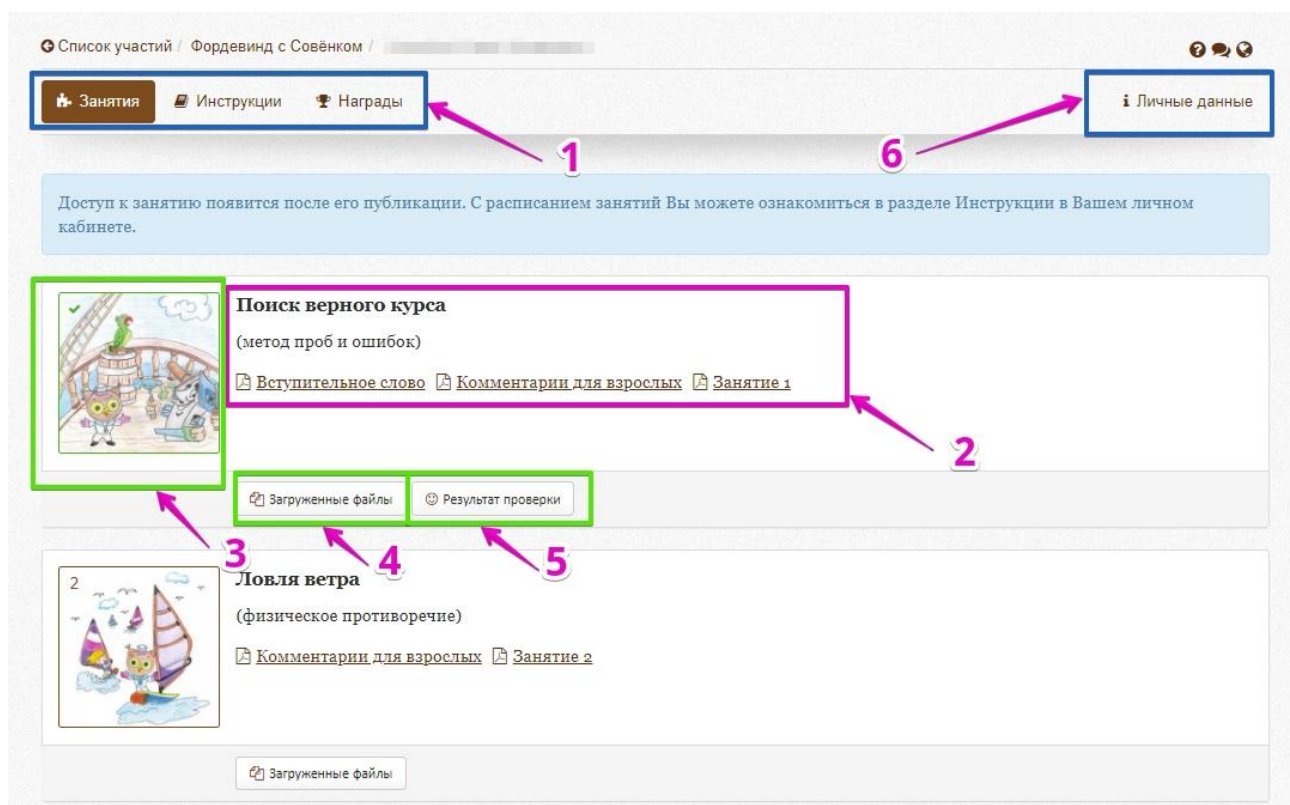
Список участий / Фордевинд с Совёнком / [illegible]

Занятия Инструкции Награды

1

Личные данные

6

Доступ к занятию появится после его публикации. С расписанием занятий Вы можете ознакомиться в разделе Инструкции в Вашем личном кабинете.

Поиск верного курса

(метод проб и ошибок)

Вступительное слово Комментарии для взрослых Занятие 1

2

Загруженные файлы Результат проверки

3 4 5

2

Ловля ветра

(физическое противоречие)

Комментарии для взрослых Занятие 2

Загруженные файлы